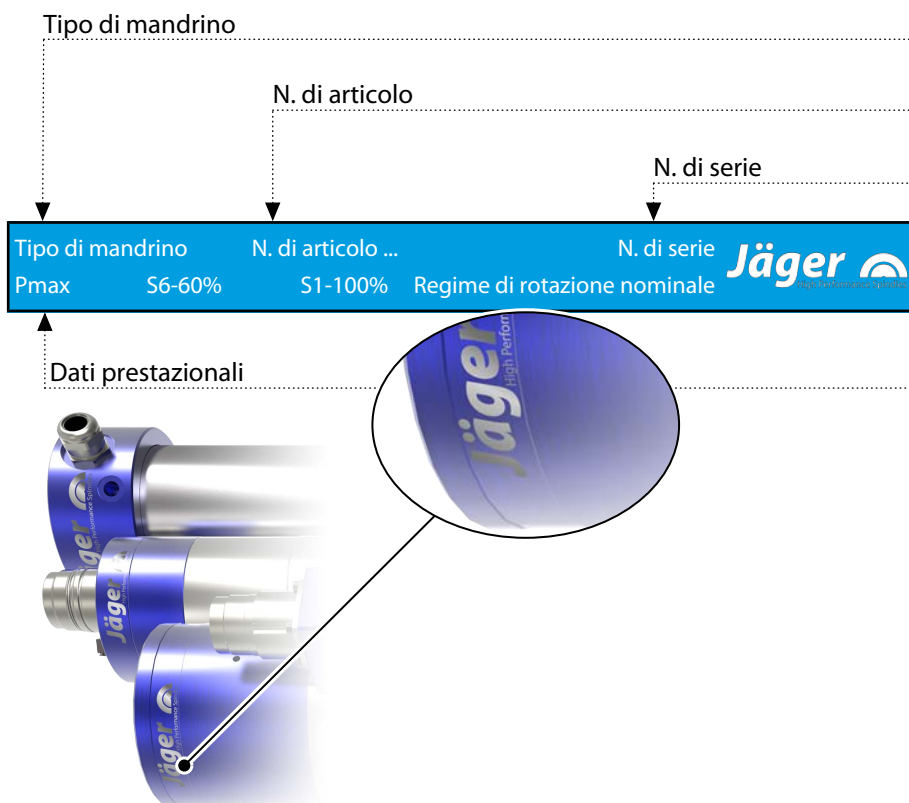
Tipo di mandrino

N. di articolo

N. di serie

Tipo di mandrino N. di articolo ... N. di serie

Pmax S6-60% S1-100% Regime di rotazione nominale

Jäger

High Performance Spindles

Dati prestazionali

Jäger High Perform

Jäger High Performance Spindles

Jäger

Jäger High Performance Spindles